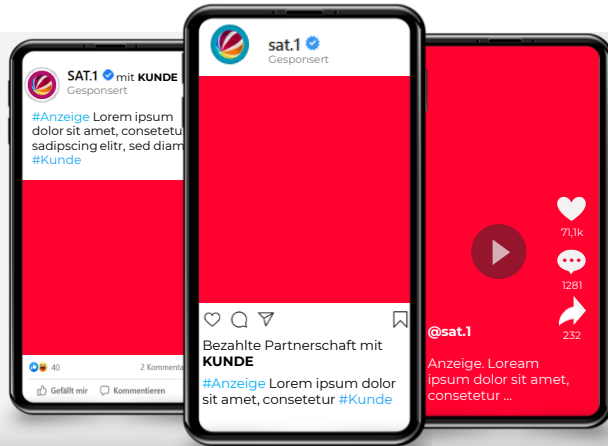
SAT.1 mit KUNDE
Gesponsert

#Anzeige Lorem ipsum dolor sit amet, consetetur sadipscing elitr, sed diam #Kunde

40
2 Kommenta
Gefällt mir
Kommentieren

sat.1
Gesponsert

Bezahlte Partnerschaft mit KUNDE

#Anzeige Lorem ipsum dolor sit amet, consetetur #Kunde

71,1k
1281
232

@sat.1

Anzeige. Loream ipsum dolor sit amet, consetetur ...